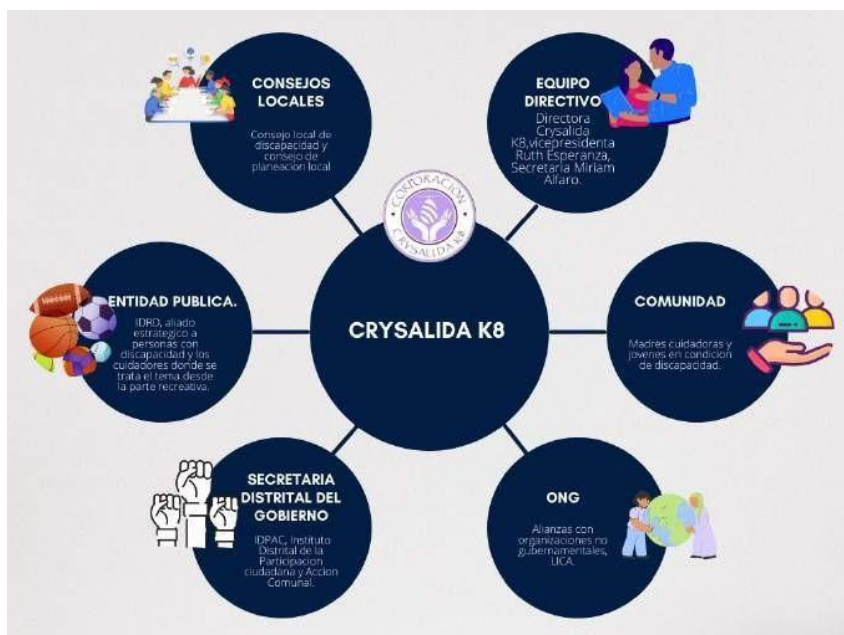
CONSEJOS LOCALES

Consejo local de discapacidad y consejo de planeacion local

EQUIPO DIRECTIVO

Directora Crysalida K8,vicepresidenta Ruth Esperanza, Secretaria Miriam Alfaro.

CORPORACION CRYSALIDA K8

ENTIDAD PUBLICA.

IDRD, aliado estrategico a personas con discapacidad y los cuidadores donde se trata el tema desde la parte recreativa.

CRYSALIDA K8

COMUNIDAD

Madres cuidadoras y jovenes en condicion de discapacidad.

SECRETARIA DISTRITAL DEL GOBIERNO

IDPAC, Instituto Distrital de la Participacion ciudadana y Accion Comunal.

ONG

Alianzas con organizaciones no gubernamentales, LICA.